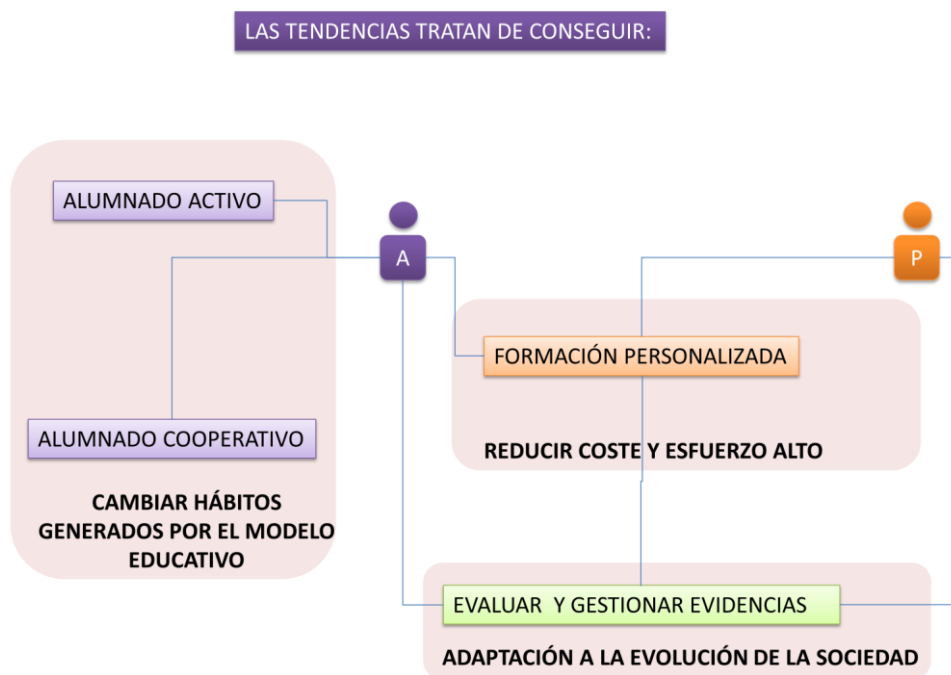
LAS TENDENCIAS TRATAN DE CONSEGUIR:

ALUMNADO ACTIVO

A

P

FORMACIÓN PERSONALIZADA

ALUMNADO COOPERATIVO

REDUCIR COSTE Y ESFUERZO ALTO

CAMBIAR HÁBITOS GENERADOS POR EL MODELO EDUCATIVO

EVALUAR Y GESTIONAR EVIDENCIAS

ADAPTACIÓN A LA EVOLUCIÓN DE LA SOCIEDAD